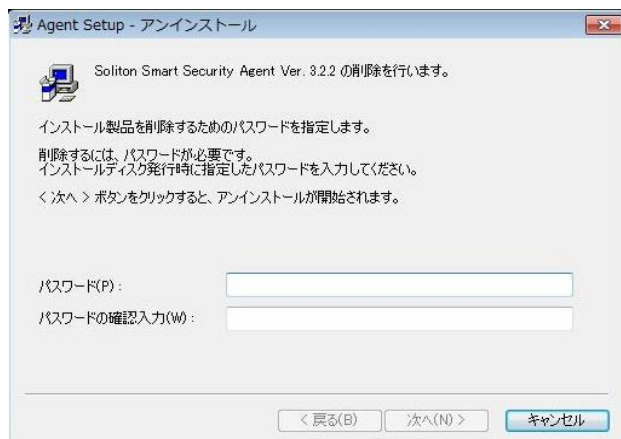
Agent Setup - アンインストール

Soliton Smart Security Agent Ver. 3.2.2 の削除を行います。

インストール製品を削除するためのパスワードを指定します。

削除するには、パスワードが必要です。
インストールディスク発行時に指定したパスワードを入力してください。

< 次へ > ボタンをクリックすると、アンインストールが開始されます。

パスワード(P) :

パスワードの確認入力(W) :

< 戻る(B) | 次へ(N) > | キャンセル